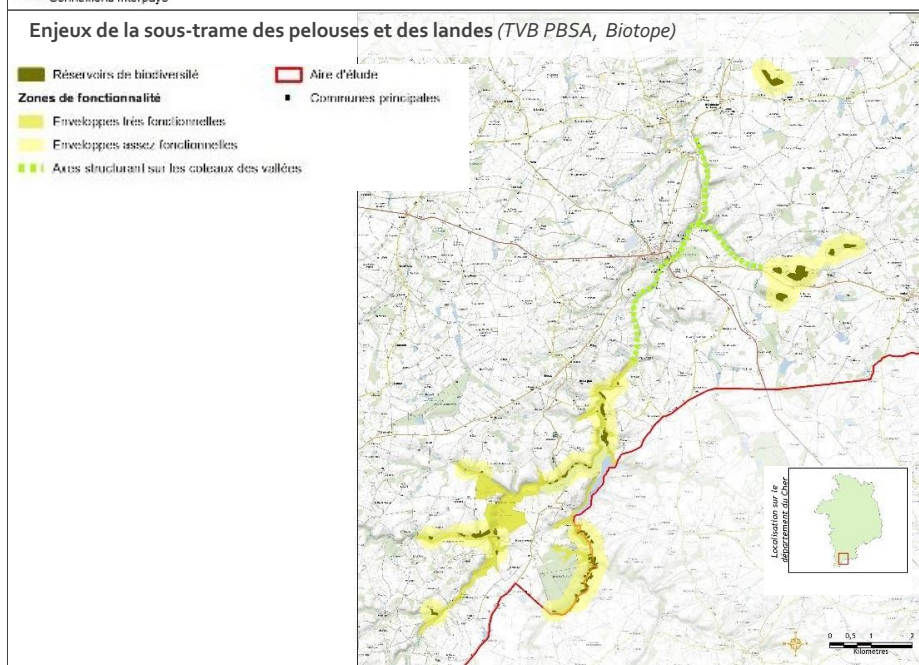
Connexions interpays

Enjeux de la sous-trame des pelouses et des landes (TVB PBSA, Biotope)

Réservoirs de biodiversité

Aire d'étude

Zones de fonctionnalité

Communes principales

Enveloppes très fonctionnelles

Enveloppes assez fonctionnelles

Axes structurant sur les coteaux des vallées

Localisation sur le département du Cher

0 0,5 1 2
Kilomètres